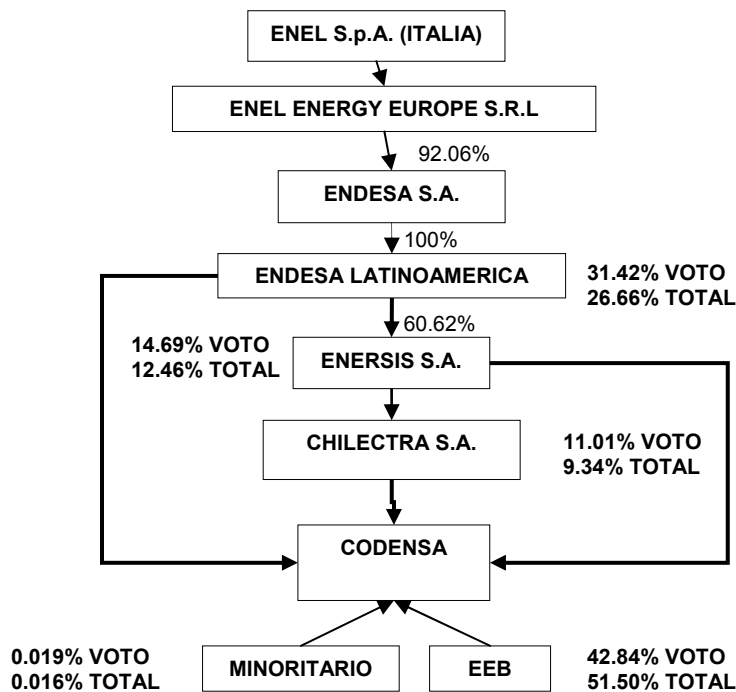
ENEL S.p.A. (ITALIA)

ENEL ENERGY EUROPE S.R.L

92.06%

ENDESA S.A.

100%

ENDESA LATINOAMERICA

31.42% VOTO
26.66% TOTAL

60.62%

14.69% VOTO
12.46% TOTAL

ENERSIS S.A.

CHILECTRA S.A.

11.01% VOTO
9.34% TOTAL

CODENSA

0.019% VOTO
0.016% TOTAL

MINORITARIO

EEB

42.84% VOTO
51.50% TOTAL